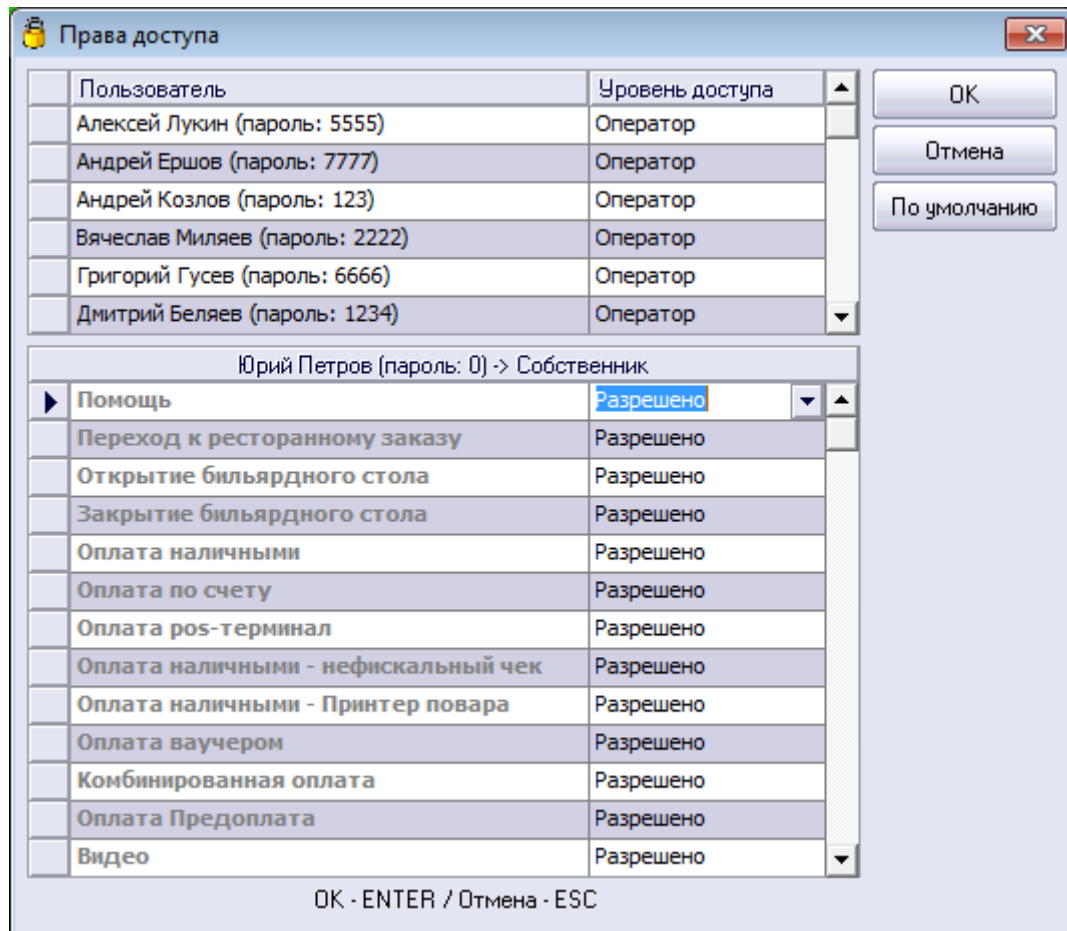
Права доступа

| Пользователь | Уровень доступа |
|---|---|
| Алексей Лукин (пароль: 5555) | Оператор |
| Андрей Ершов (пароль: 7777) | Оператор |
| Андрей Козлов (пароль: 123) | Оператор |
| Вячеслав Миляев (пароль: 2222) | Оператор |
| Григорий Гусев (пароль: 6666) | Оператор |
| Дмитрий Беляев (пароль: 1234) | Оператор |

OK

Отмена

По умолчанию

Юрий Петров (пароль: 0) -> Собственник

| | |
|---|---|
| Помощь | Разрешено |
| Переход к ресторанному заказу | Разрешено |
| Открытие бильярдного стола | Разрешено |
| Закрытие бильярдного стола | Разрешено |
| Оплата наличными | Разрешено |
| Оплата по счету | Разрешено |
| Оплата pos-терминал | Разрешено |
| Оплата наличными - нефискальный чек | Разрешено |
| Оплата наличными - Принтер повара | Разрешено |
| Оплата ваучером | Разрешено |
| Комбинированная оплата | Разрешено |
| Оплата Предоплата | Разрешено |
| Видео | Разрешено |

OK - ENTER / Отмена - ESC